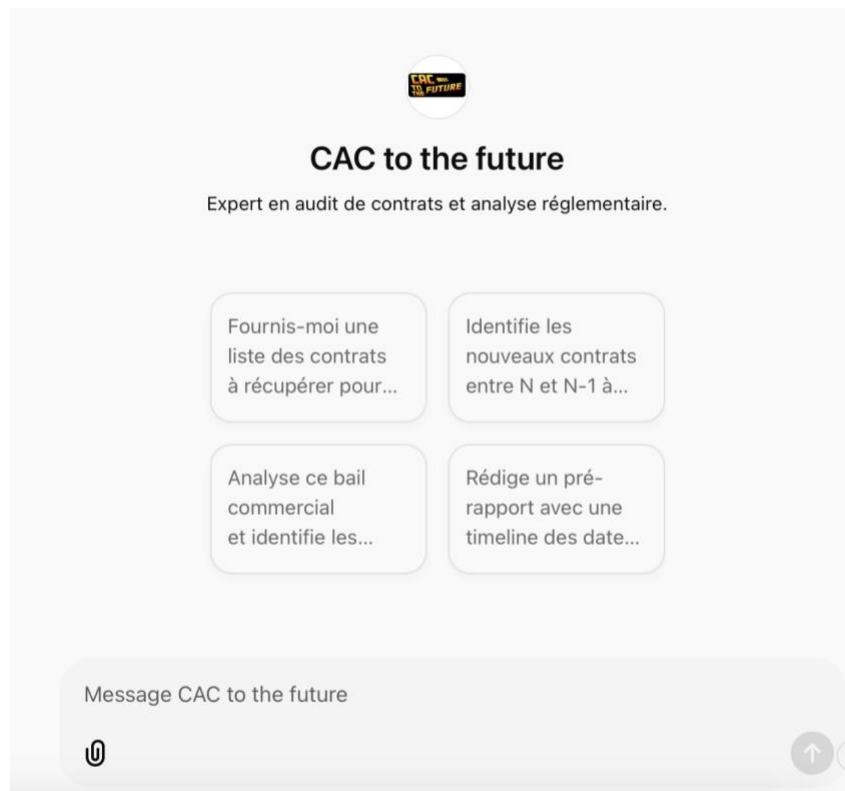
CAC TO THE FUTURE

CAC to the future

Expert en audit de contrats et analyse réglementaire.

Fournis-moi une liste des contrats à récupérer pour...

Identifie les nouveaux contrats entre N et N-1 à...

Analyse ce bail commercial et identifie les...

Rédige un pré-rapport avec une timeline des date...

Message CAC to the future